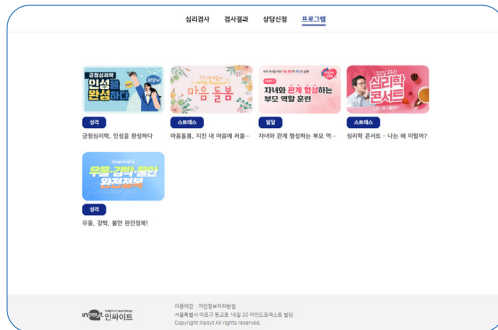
심리검사 검사결과 상담신청 프로그램

긍정심리학 인성을 완성하다

성격

긍정심리학, 인성을 완성하다

마음 돌봄

스트레스

마음돌봄, 지친 내 마음에 쉬음...

자녀와 관계 형성하는 부모 역할 훈련

발달

자녀와 관계 형성하는 부모 역...

심리학 콘서트

스트레스

심리학 콘서트 - 나는 왜 이럴까?

우울·강박·불안 완전정복

성격

우울, 강박, 불안 완전정복!

inpsyt 인싸이트

이용약관 개인정보처리방침

서울특별시 마포구 동교로 18길 20 마인드포레스트 빌딩

Copyright Inpsyt All rights reserved.